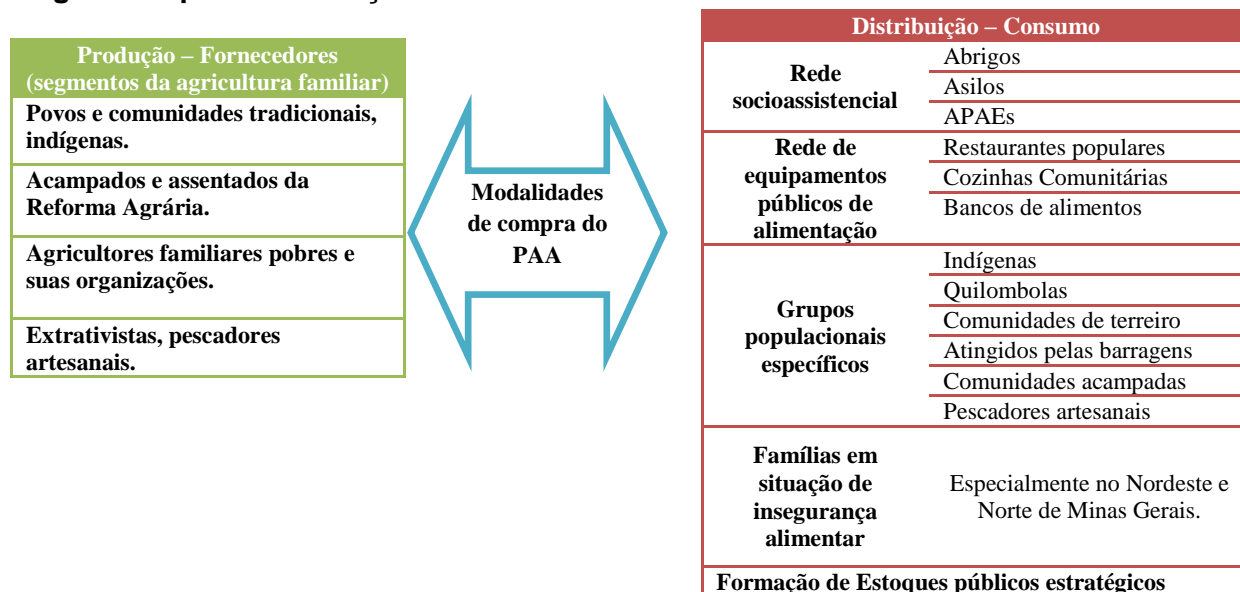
| Produção – Fornecedores (segmentos da agricultura familiar) |
|---|
| Povos e comunidades tradicionais, indígenas. |
| Acampados e assentados da Reforma Agrária. |
| Agricultores familiares pobres e suas organizações. |
| Extrativistas, pescadores artesanais. |

Modalidades de compra do PAA

| Distribuição – Consumo | |
|---|---|
| Rede socioassistencial | Abrigos |
| | Asilos |
| | APAEs |
| Rede de equipamentos públicos de alimentação | Restaurantes populares |
| | Cozinhas Comunitárias |
| | Bancos de alimentos |
| Grupos populacionais específicos | Indígenas |
| | Quilombolas |
| | Comunidades de terreiro |
| | Atingidos pelas barragens |
| | Comunidades acampadas |
| | Pescadores artesanais |
| Famílias em situação de insegurança alimentar | Especialmente no Nordeste e Norte de Minas Gerais. |
| Formação de Estoques públicos estratégicos | |